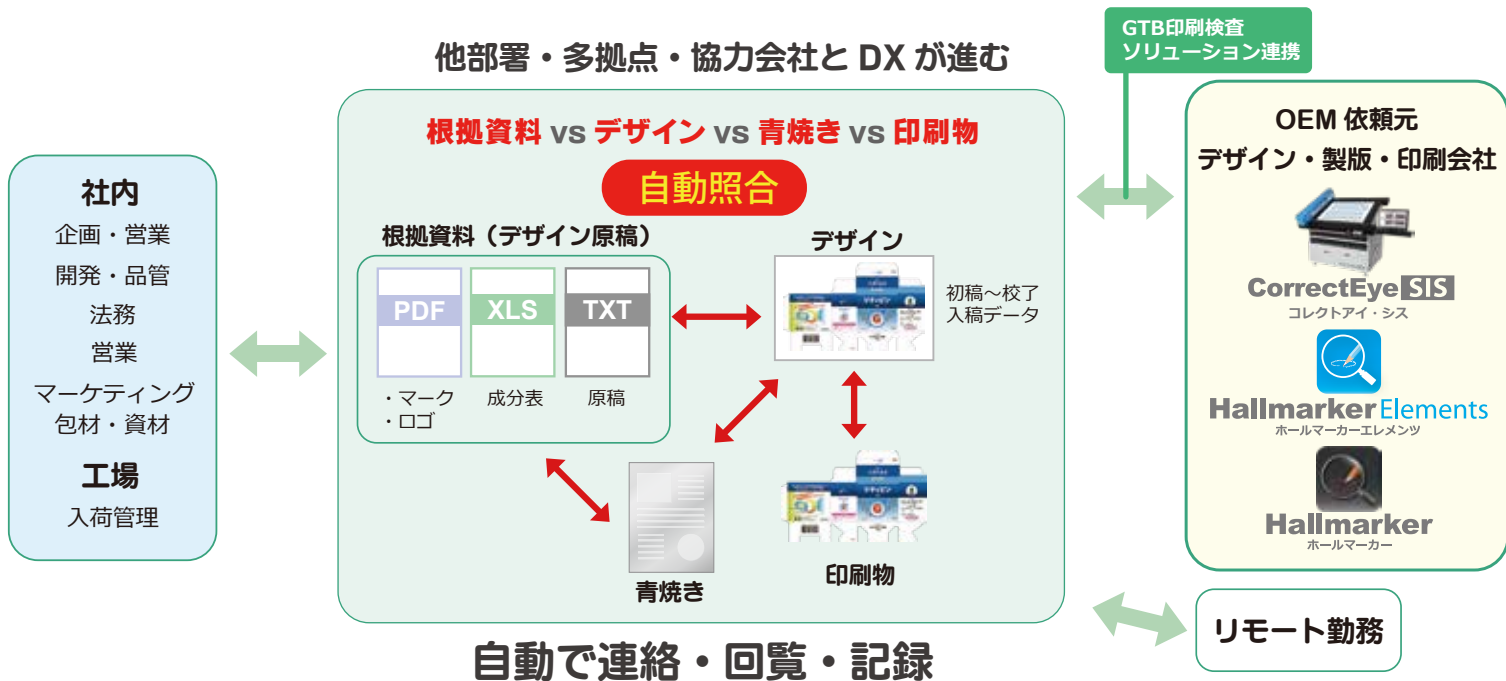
他部署・多拠点・協力会社と DX が進む

GTB印刷検査ソリューション連携

社内
企画・営業
開発・品管
法務
営業
マーケティング
包材・資材

工場
入荷管理

根拠資料 vs デザイン vs 青焼き vs 印刷物

自動照合

根拠資料（デザイン原稿）

PDF
XLS
TXT

・マーク
・ロゴ
成分表
原稿

デザイン

初稿〜校了
入稿データ

青焼き

印刷物

OEM 依頼元
デザイン・製版・印刷会社

CorrectEye SIS
コレクトアイ・シス

Hallmarker Elements
ホールマーカーエレメンツ

Hallmarker
ホールマーカー

リモート勤務

自動で連絡・回覧・記録